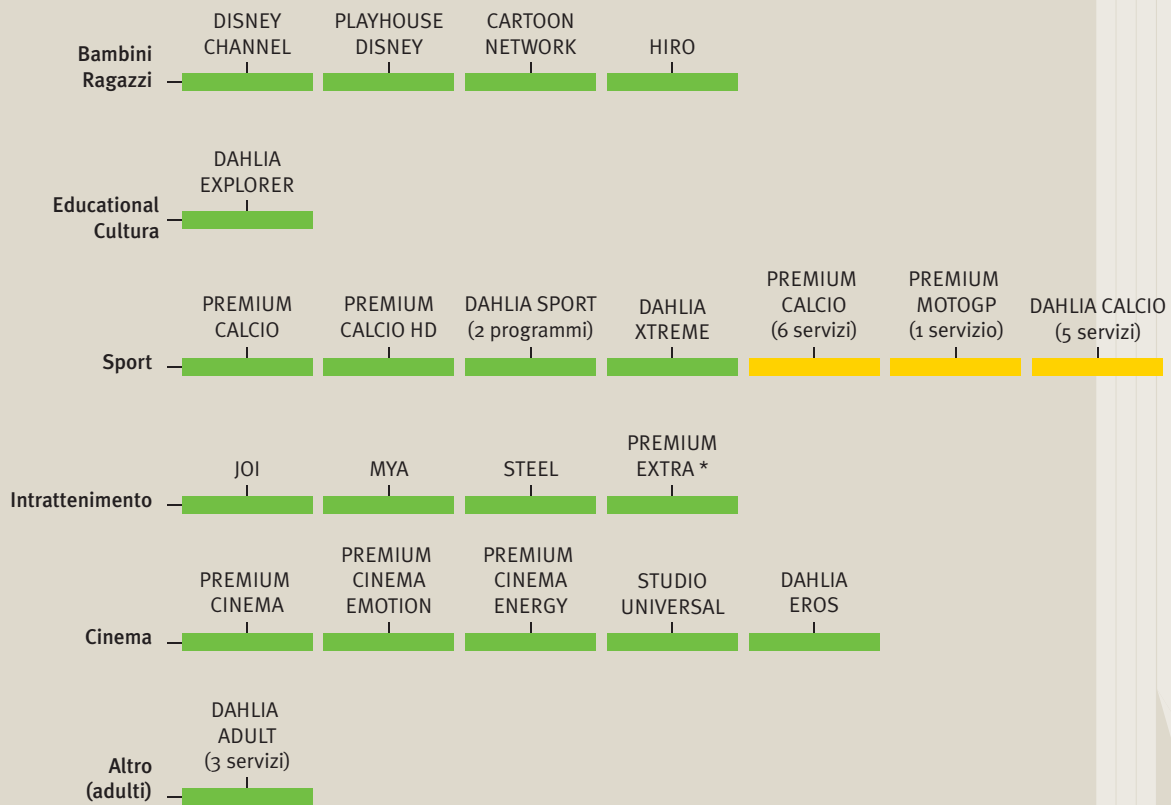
Bambini Ragazzi

DISNEY CHANNEL

PLAYHOUSE DISNEY

CARTOON NETWORK

HIRO

Educational Cultura

DAHLIA EXPLORER

Sport

PREMIUM CALCIO

PREMIUM CALCIO HD

DAHLIA SPORT (2 programmi)

DAHLIA XTREME

PREMIUM CALCIO (6 servizi)

PREMIUM MOTOGP (1 servizio)

DAHLIA CALCIO (5 servizi)

Intrattenimento

JOI

MYA

STEEL

PREMIUM EXTRA *

Cinema

PREMIUM CINEMA

PREMIUM CINEMA EMOTION

PREMIUM CINEMA ENERGY

STUDIO UNIVERSAL

DAHLIA EROS

Altro (adulti)

DAHLIA ADULT (3 servizi)